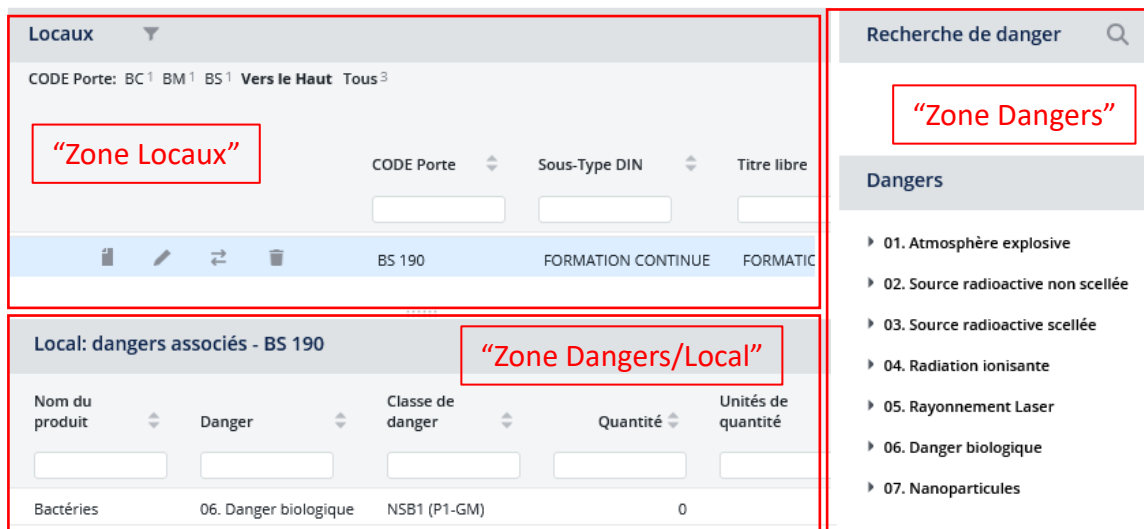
Locaux

CODE Porte: BC$^1$ BM$^1$ BS$^1$ Vers le Haut Tous$^3$

“Zone Locaux”

| CODE Porte | Sous-Type DIN | Titre libre |
|---|---|---|
| BS 190 | FORMATION CONTINUE | FORMATIC |

Local: dangers associés - BS 190

“Zone Dangers/Local”

| Nom du produit | Danger | Classe de danger | Quantité | Unités de quantité |
|---|---|---|---|---|
| Bactéries | 06. Danger biologique | NSB1 (P1-GM) | 0 | |

Recherche de danger

“Zone Dangers”

Dangers

01. Atmosphère explosive
02. Source radioactive non scellée
03. Source radioactive scellée
04. Radiation ionisante
05. Rayonnement Laser
06. Danger biologique
07. Nanoparticules